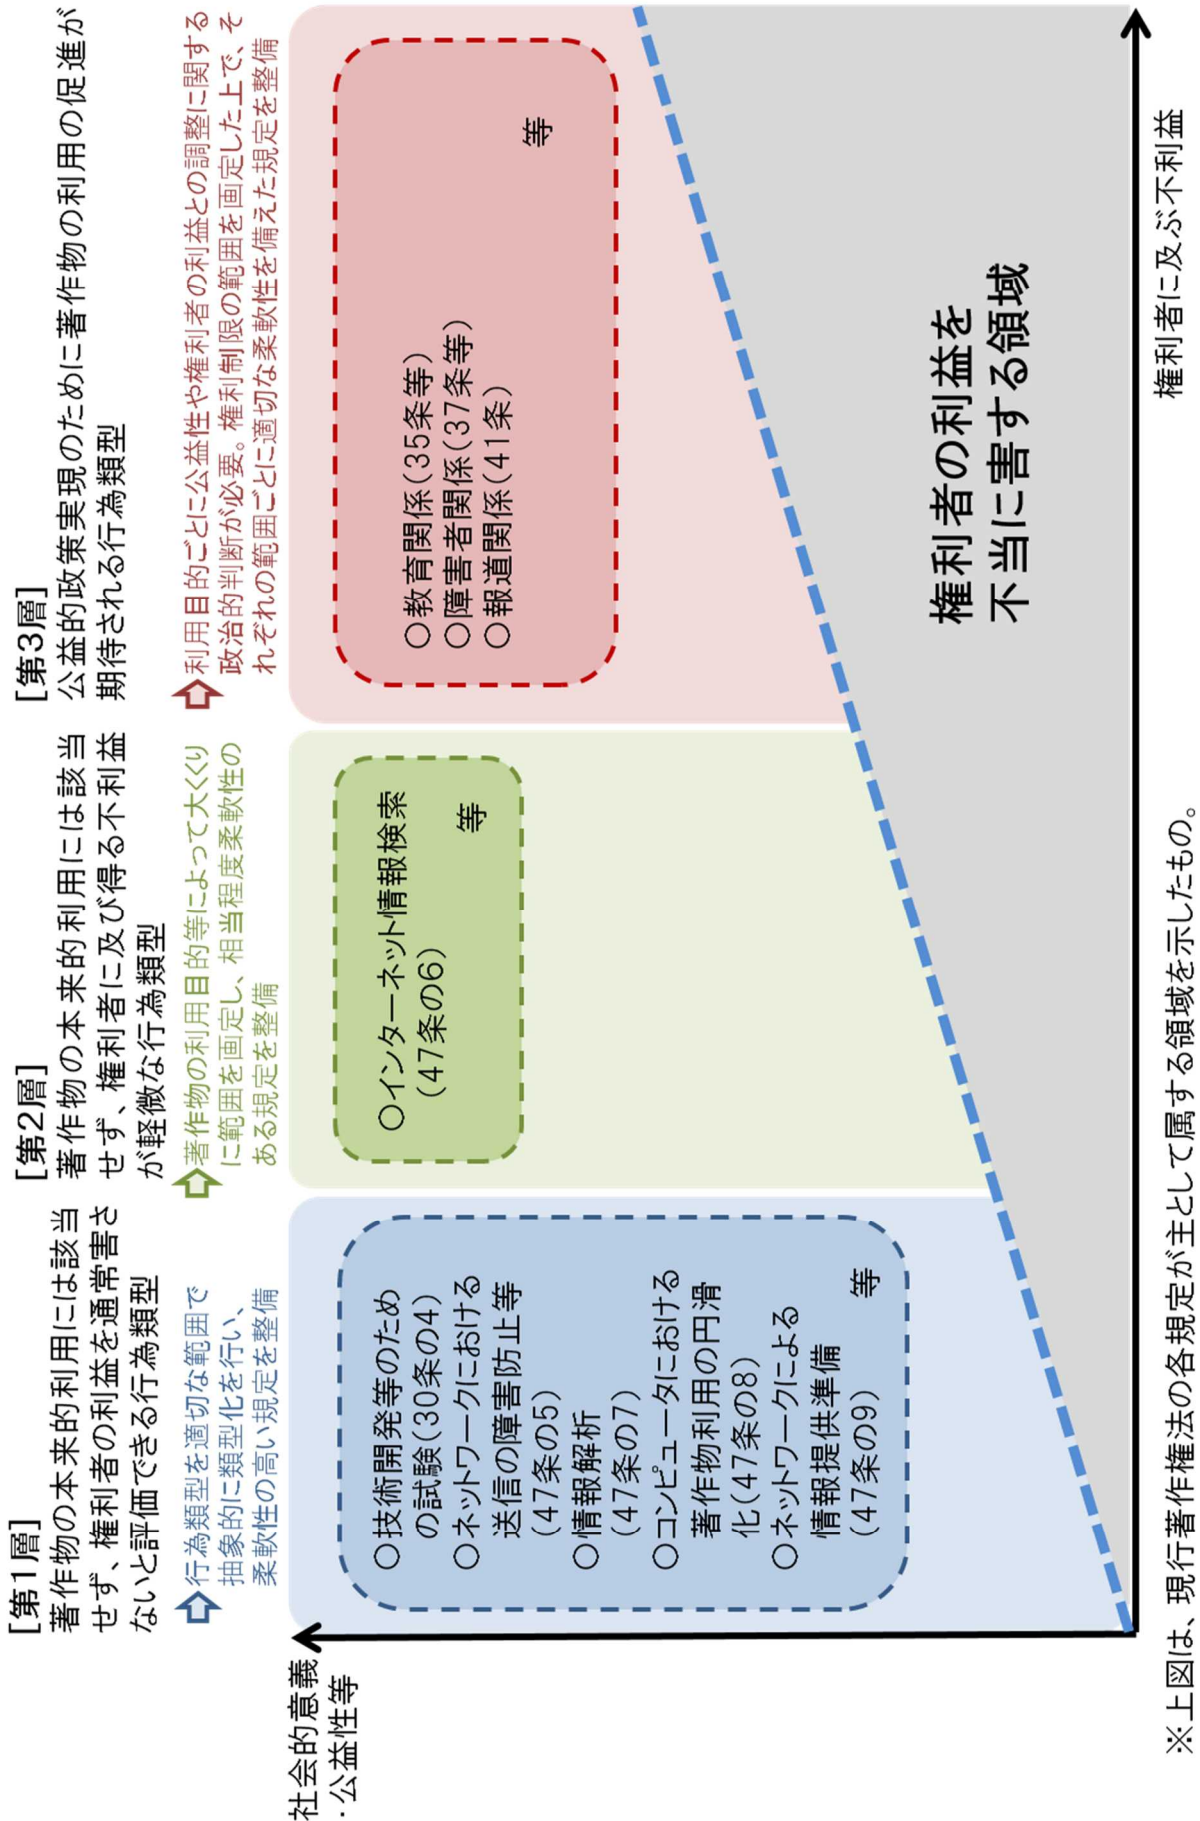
[第1層]
著作物の本来的利用には該当せず、権利者の利益を通常害さないと評価できる行為類型

行為類型を適切な範囲で抽象的に類型化を行い、柔軟性の高い規定を整備

○技術開発等のための試験(30条の4)
○ネットワークにおける送信の障害防止等(47条の5)
○情報解析(47条の7)
○コンピュータにおける著作物利用の円滑化(47条の8)
○ネットワークによる情報提供準備(47条の9)
等

[第2層]
著作物の本来的利用には該当せず、権利者に及び得る不利益が軽微な行為類型

著作物の利用目的等によって大くくりに範囲を画定し、相当程度柔軟性のある規定を整備

○インターネット情報検索(47条の6)
等

[第3層]
公益的政策実現のために著作物の利用の促進が期待される行為類型

利用目的ごとに公益性や権利者の利益との調整に関する政治的判断が必要。権利制限の範囲を画定した上で、それぞれの範囲ごとに適切な柔軟性を備えた規定を整備

○教育関係(35条等)
○障害者関係(37条等)
○報道関係(41条)
等

権利者の利益を不当に害する領域

社会的意義・公益性等

権利者に及ぶ不利益

※上図は、現行著作権法の各規定が主として属する領域を示したもの。